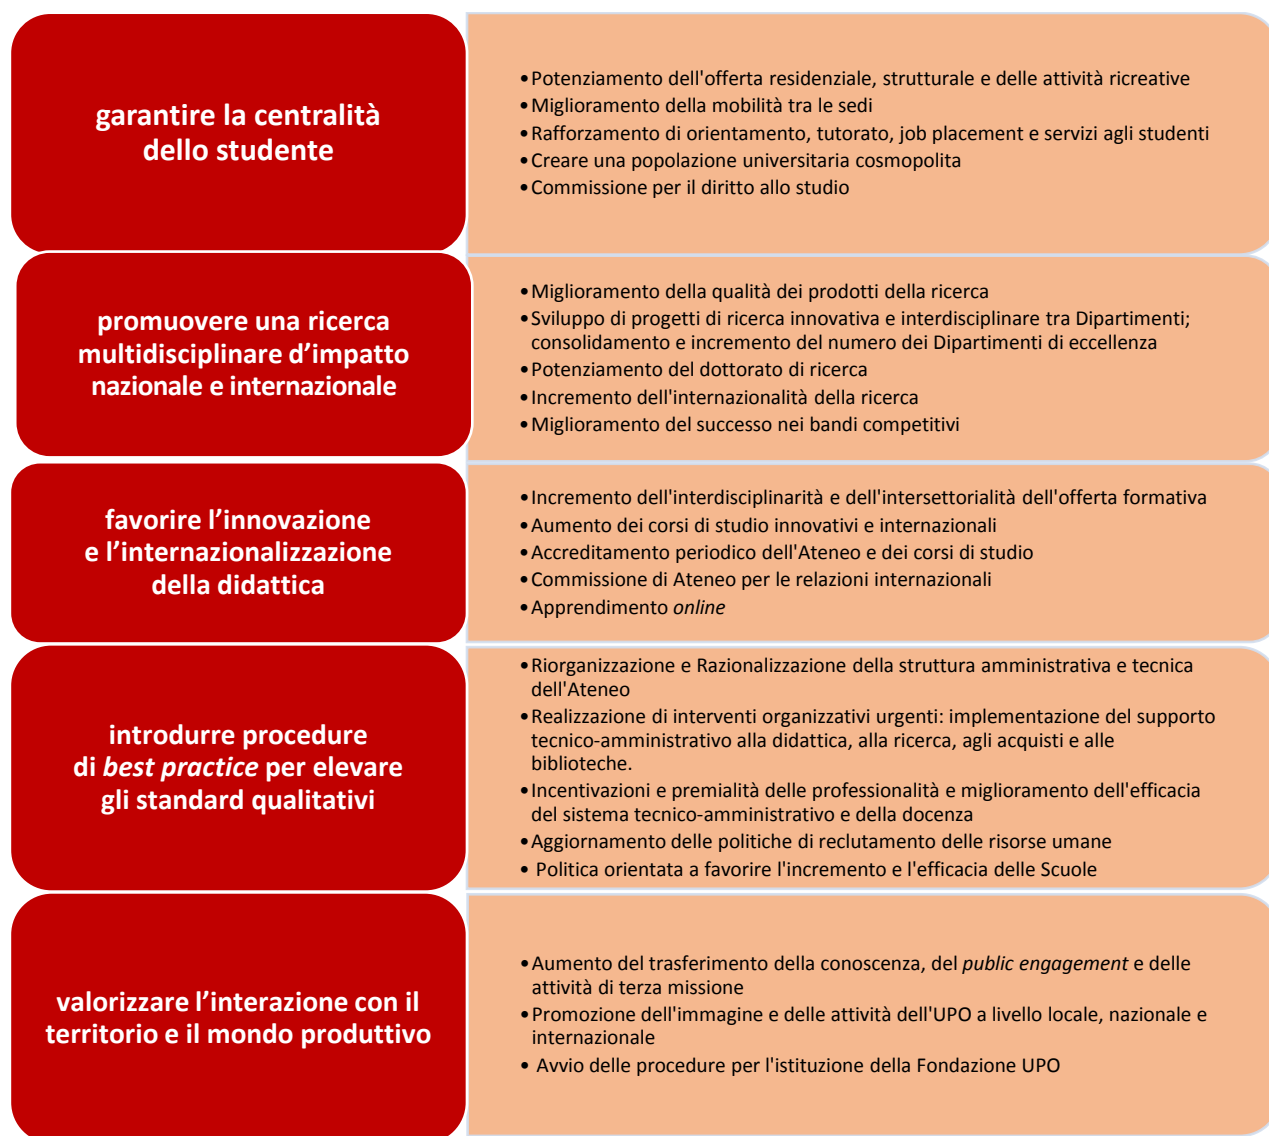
garantire la centralità dello studente

• Potenziamento dell'offerta residenziale, strutturale e delle attività ricreative
• Miglioramento della mobilità tra le sedi
• Rafforzamento di orientamento, tutorato, job placement e servizi agli studenti
• Creare una popolazione universitaria cosmopolita
• Commissione per il diritto allo studio

promuovere una ricerca multidisciplinare d'impatto nazionale e internazionale

• Miglioramento della qualità dei prodotti della ricerca
• Sviluppo di progetti di ricerca innovativa e interdisciplinare tra Dipartimenti; consolidamento e incremento del numero dei Dipartimenti di eccellenza
• Potenziamento del dottorato di ricerca
• Incremento dell'internazionalità della ricerca
• Miglioramento del successo nei bandi competitivi

favorire l'innovazione e l'internazionalizzazione della didattica

• Incremento dell'interdisciplinarità e dell'intersettorialità dell'offerta formativa
• Aumento dei corsi di studio innovativi e internazionali
• Accreditamento periodico dell'Ateneo e dei corsi di studio
• Commissione di Ateneo per le relazioni internazionali
• Apprendimento *online*

introdurre procedure di *best practice* per elevare gli standard qualitativi

• Riorganizzazione e Razionalizzazione della struttura amministrativa e tecnica dell'Ateneo
• Realizzazione di interventi organizzativi urgenti: implementazione del supporto tecnico-amministrativo alla didattica, alla ricerca, agli acquisti e alle biblioteche.
• Incentivazioni e premialità delle professionalità e miglioramento dell'efficacia del sistema tecnico-amministrativo e della docenza
• Aggiornamento delle politiche di reclutamento delle risorse umane
• Politica orientata a favorire l'incremento e l'efficacia delle Scuole

valorizzare l'interazione con il territorio e il mondo produttivo

• Aumento del trasferimento della conoscenza, del *public engagement* e delle attività di terza missione
• Promozione dell'immagine e delle attività dell'UPO a livello locale, nazionale e internazionale
• Avvio delle procedure per l'istituzione della Fondazione UPO